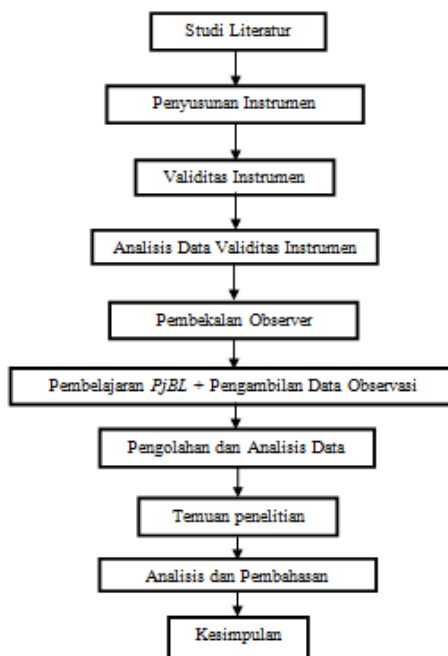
Studi Literatur

Penyusunan Instrumen

Validitas Instrumen

Analisis Data Validitas Instrumen

Pembekalan Observer

Pembelajaran *PjBL* + Pengambilan Data Observasi

Pengolahan dan Analisis Data

Temuan penelitian

Analisis dan Pembahasan

Kesimpulan